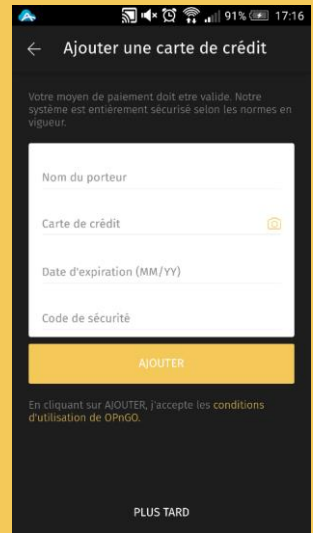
91% 17:16

Ajouter une carte de crédit

Votre moyen de paiement doit etre valide. Notre système est entièrement sécurisé selon les normes en vigueur.

Nom du porteur

Carte de crédit

Date d'expiration (MM/YY)

Code de sécurité

AJOUTER

En cliquant sur AJOUTER, j'accepte les conditions d'utilisation de OPnGO.

PLUS TARD